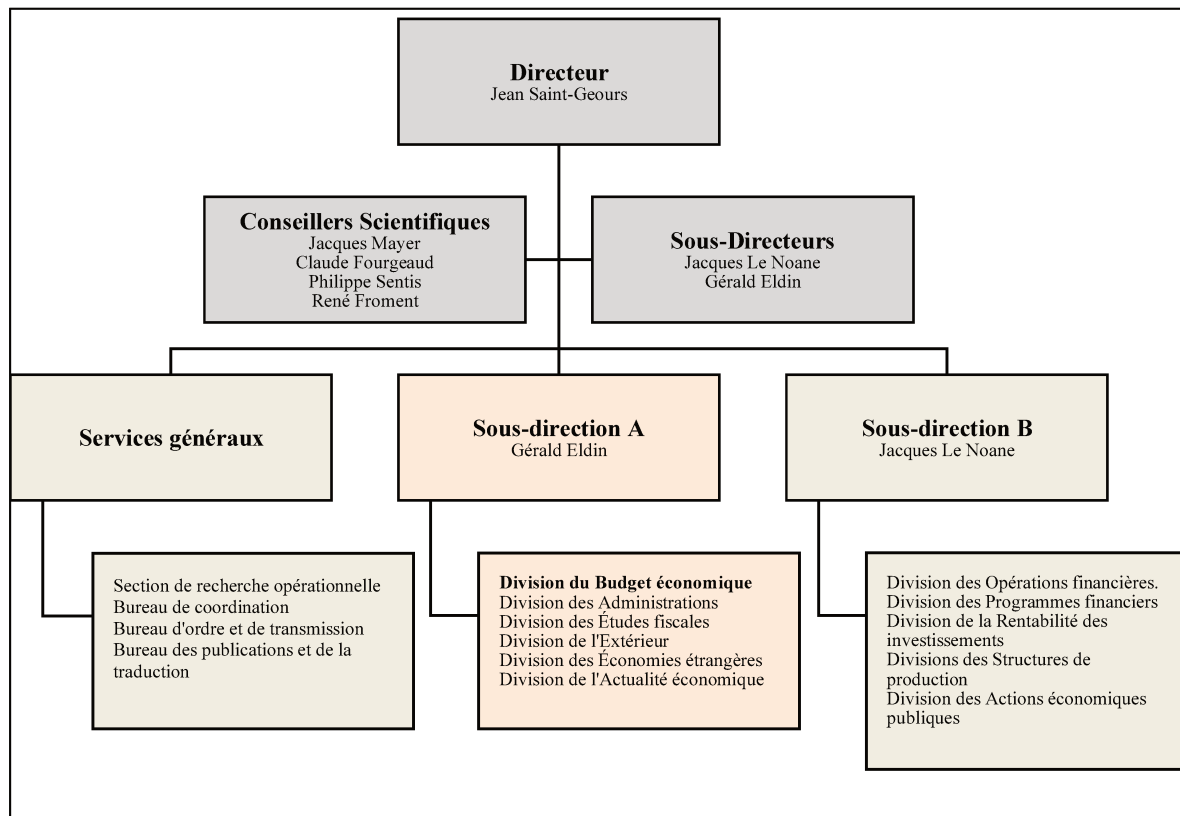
**Directeur**
Jean Saint-Geours

**Conseillers Scientifiques**
Jacques Mayer
Claude Fourgeaud
Philippe Sentis
René Froment

**Sous-Directeurs**
Jacques Le Noane
Gérald Eldin

**Services généraux**

**Sous-direction A**
Gérald Eldin

**Sous-direction B**
Jacques Le Noane

Section de recherche opérationnelle
Bureau de coordination
Bureau d'ordre et de transmission
Bureau des publications et de la traduction

**Division du Budget économique**
Division des Administrations
Division des Études fiscales
Division de l'Extérieur
Division des Économies étrangères
Division de l'Actualité économique

Division des Opérations financières.
Division des Programmes financiers
Division de la Rentabilité des investissements
Divisions des Structures de production
Division des Actions économiques publiques